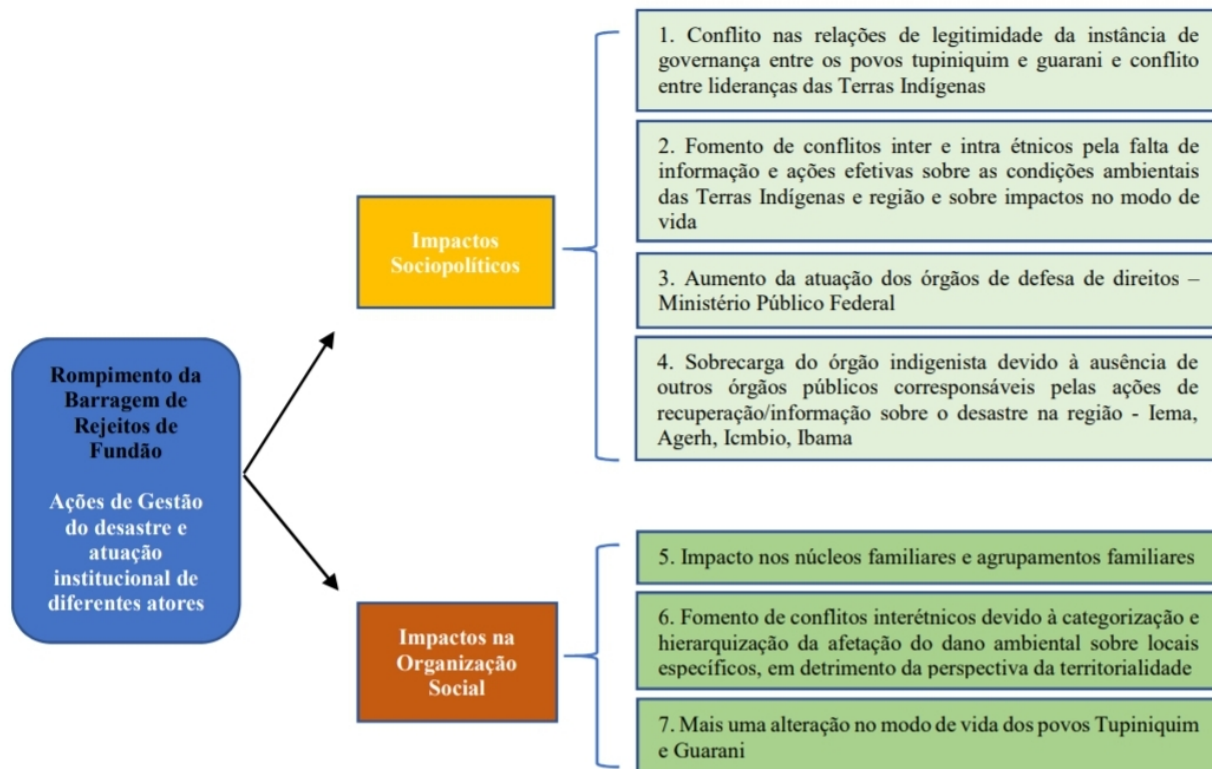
Rompimento da Barragem de Rejeitos de Fundão

Ações de Gestão do desastre e atuação institucional de diferentes atores

Impactos Sociopolíticos

1. Conflito nas relações de legitimidade da instância de governança entre os povos tupiniquim e guarani e conflito entre lideranças das Terras Indígenas

2. Fomento de conflitos inter e intra étnicos pela falta de informação e ações efetivas sobre as condições ambientais das Terras Indígenas e região e sobre impactos no modo de vida

3. Aumento da atuação dos órgãos de defesa de direitos – Ministério Público Federal

4. Sobrecarga do órgão indigenista devido à ausência de outros órgãos públicos corresponsáveis pelas ações de recuperação/informação sobre o desastre na região - Iema, Agerh, Icmbio, Ibama

Impactos na Organização Social

5. Impacto nos núcleos familiares e agrupamentos familiares

6. Fomento de conflitos interétnicos devido à categorização e hierarquização da afetação do dano ambiental sobre locais específicos, em detrimento da perspectiva da territorialidade

7. Mais uma alteração no modo de vida dos povos Tupiniquim e Guarani